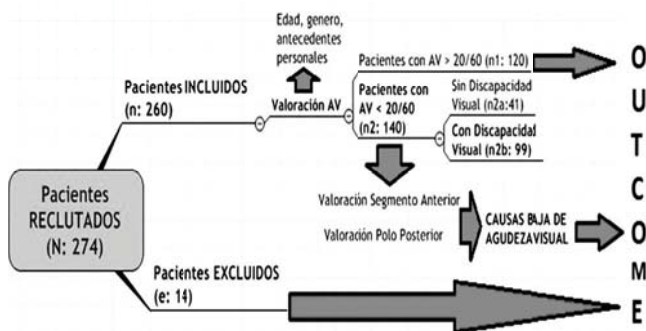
Edad, genero, antecedentes personales

Pacientes INCLUIDOS (n: 260)

Valoración AV

Pacientes con AV > 20/60 (n1: 120)

Pacientes con AV < 20/60 (n2: 140)

Sin Discapacidad Visual (n2a:41)

Con Discapacidad Visual (n2b: 99)

Pacientes RECLUTADOS (N: 274)

Valoración Segmento Anterior

Valoración Polo Posterior

CAUSAS BAJA DE AGUDEZA VISUAL

Pacientes EXCLUIDOS (e: 14)

O U T C O M E